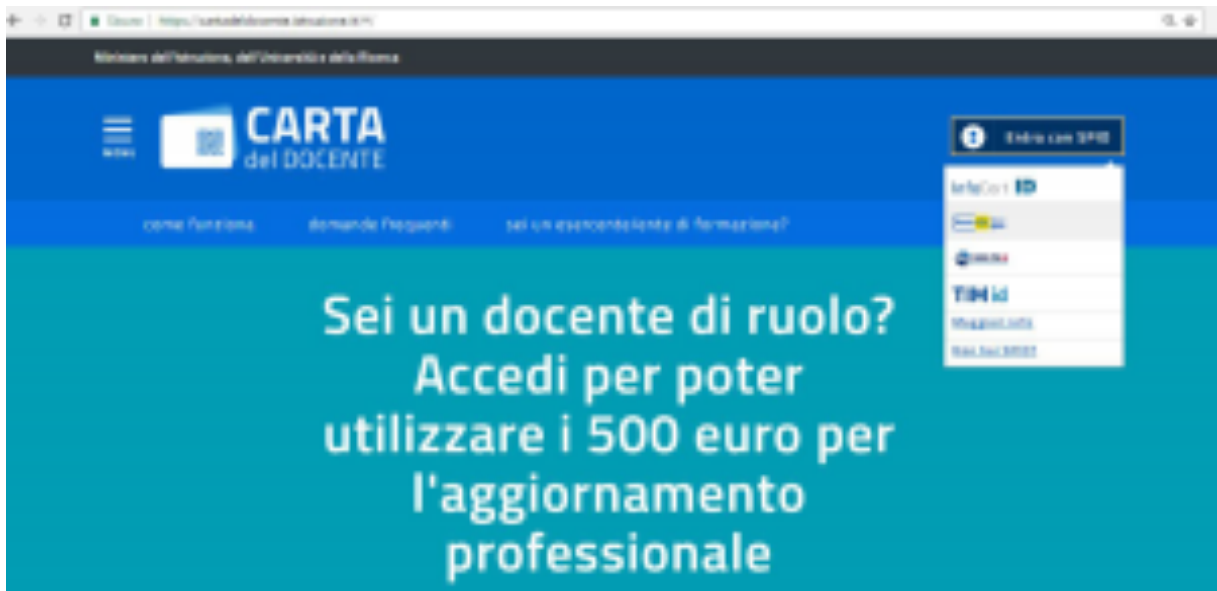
Sicuro | https://cartadeldocente.istruzione.it/#/

Ministero dell'Istruzione, dell'Università e della Ricerca

MENU

CARTA del DOCENTE

Entra con SPID

InfoCert ID

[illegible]

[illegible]

TIM id

Maggiori info

Non hai SPID?

come funziona

domande frequenti

sei un esercente/ente di formazione?

Sei un docente di ruolo? Accedi per poter utilizzare i 500 euro per l'aggiornamento professionale